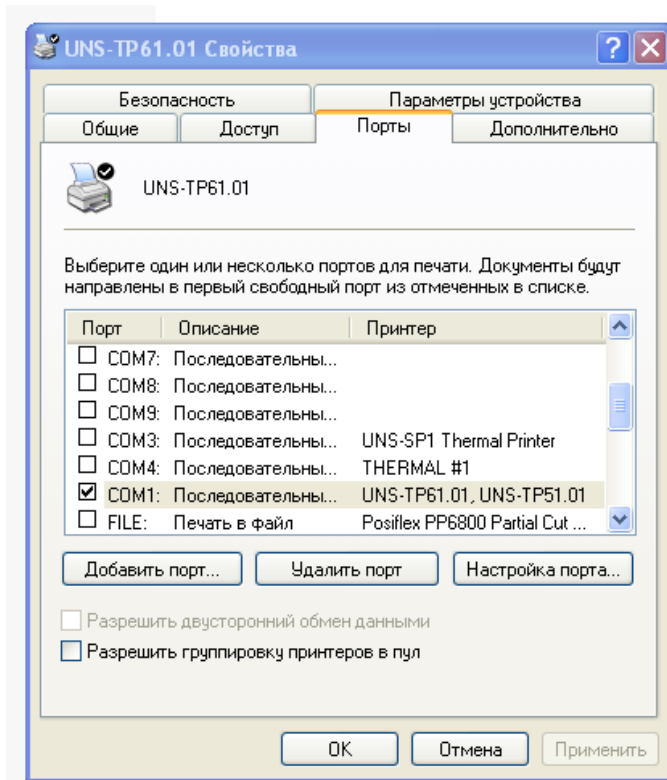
UNS-TP61.01 Свойства

Безопасность
Параметры устройства
Общие
Доступ
Порты
Дополнительно

UNS-TP61.01

Выберите один или несколько портов для печати. Документы будут направлены в первый свободный порт из отмеченных в списке.

| Порт | Описание | Принтер |
|---|---|---|
| COM7: | Последовательны... | |
| COM8: | Последовательны... | |
| COM9: | Последовательны... | |
| COM3: | Последовательны... | UNS-SP1 Thermal Printer |
| COM4: | Последовательны... | THERMAL #1 |
| COM1: | Последовательны... | UNS-TP61.01, UNS-TP51.01 |
| FILE: | Печать в файл | Posiflex PP6800 Partial Cut ... |

Добавить порт...
Удалить порт
Настройка порта...

Разрешить двусторонний обмен данными
Разрешить группировку принтеров в пул

OK
Отмена
Применить